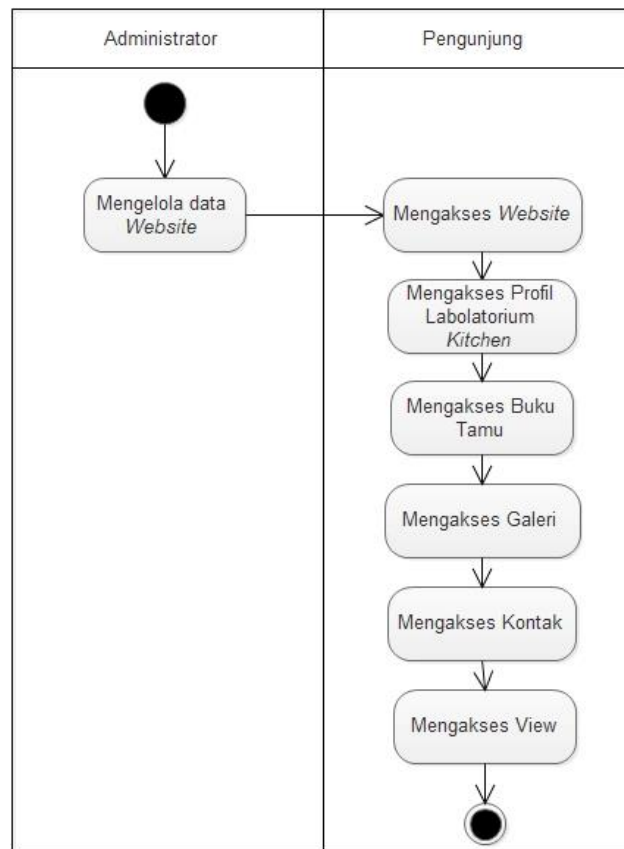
| Administrator | Pengunjung |
|---|---|

Mengelola data *Website*

Mengakses *Website*

Mengakses Profil Labolatorium *Kitchen*

Mengakses Buku Tamu

Mengakses Galeri

Mengakses Kontak

Mengakses View